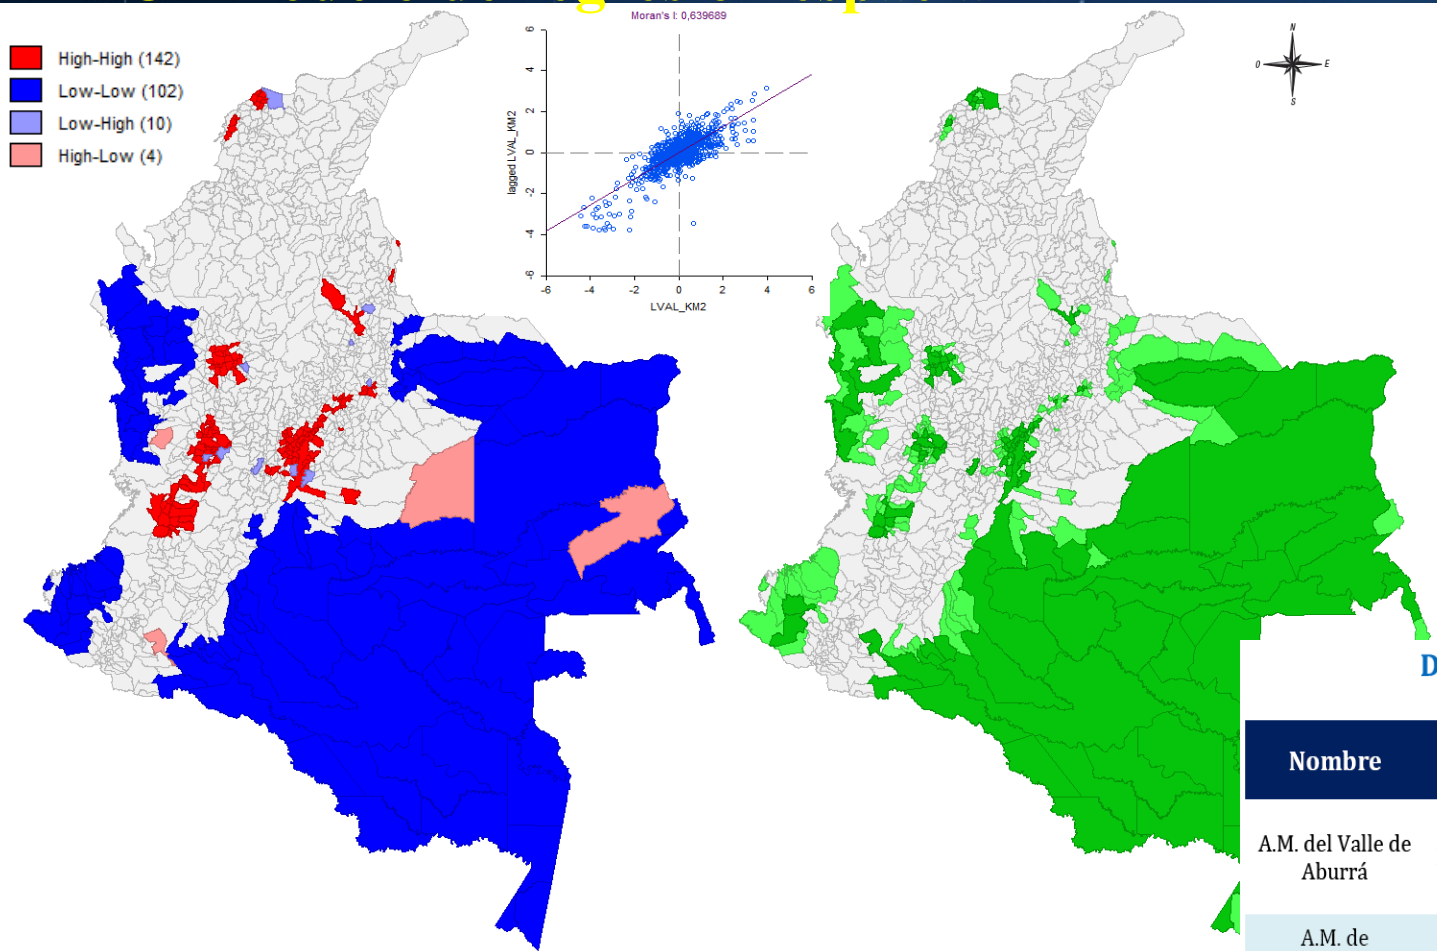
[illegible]

High-High (142)
Low-Low (102)
Low-High (10)
High-Low (4)

Moran's I: 0,639689

6
4
2
0
-2
-4
-6

lagged LVAL_KM2

-6 -4 -2 0 2 4 6

LVAL_KM2

N
O E
S

D

| Nombre |
|---|
| A.M. del Valle de Aburrá |
| A.M. de |